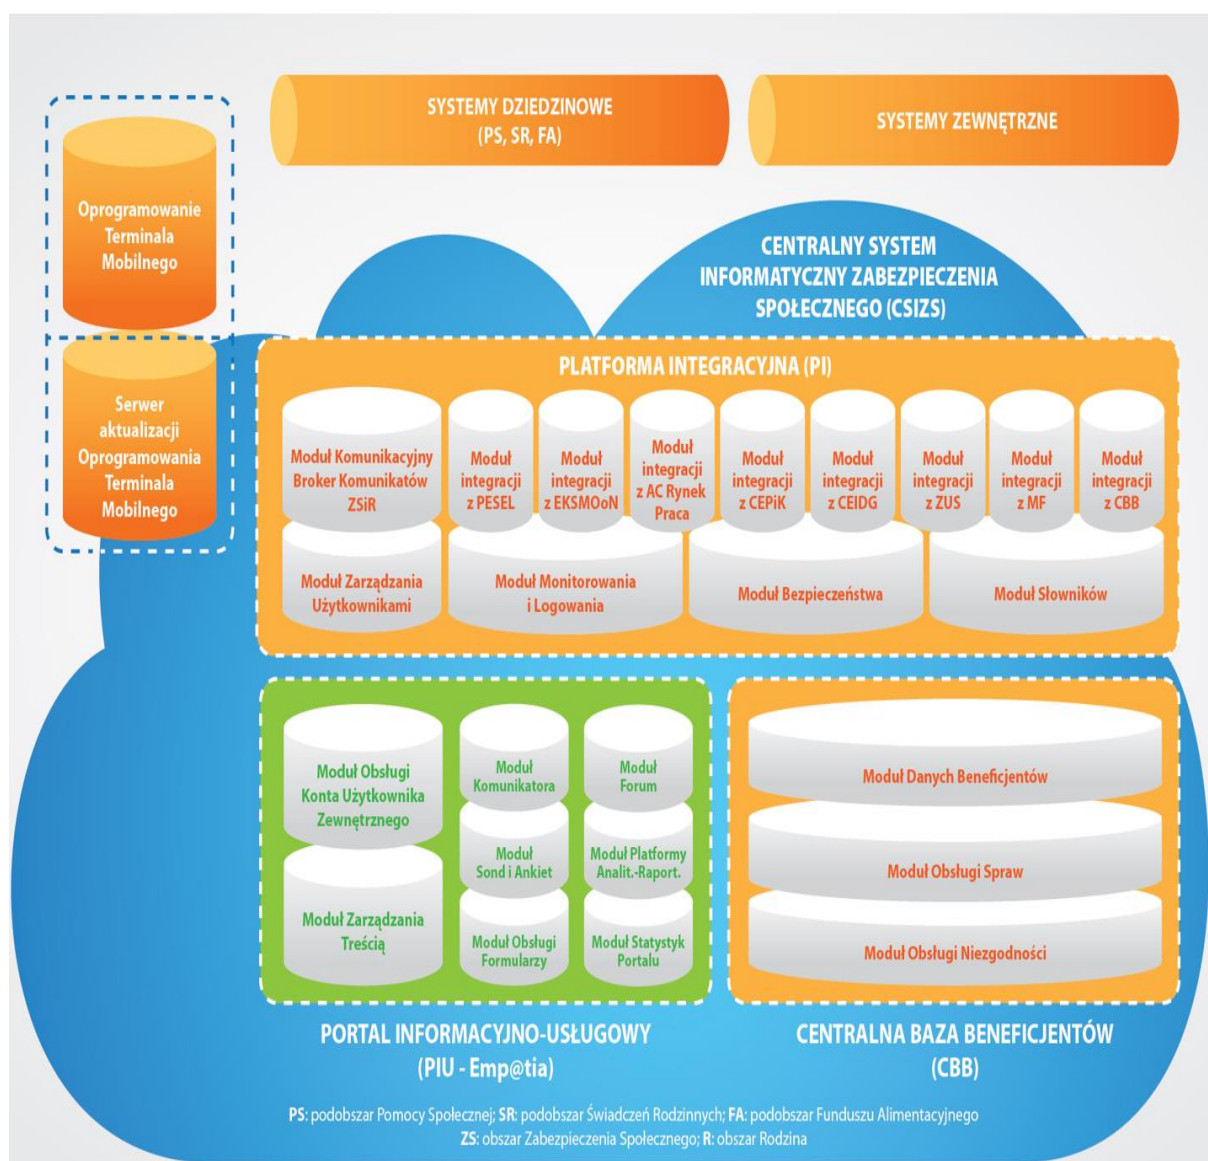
SYSTEMY DZIEDZINOWE (PS, SR, FA)

SYSTEMY ZEWNĘTRZNE

Oprogramowanie Terminala Mobilnego

Serwer aktualizacji Oprogramowania Terminala Mobilnego

CENTRALNY SYSTEM INFORMATYCZNY ZABEZPIECZENIA SPOŁECZNEGO (CSIZS)

PLATFORMA INTEGRACYJNA (PI)

Moduł Komunikacyjny Broker Komunikatów ZSiR

Moduł integracji z PESEL

Moduł integracji z EKSMOoN

Moduł integracji z AC Rynek Praca

Moduł integracji z CEPiK

Moduł integracji z CEIDG

Moduł integracji z ZUS

Moduł integracji z MF

Moduł integracji z CBB

Moduł Zarządzania Użytkownikami

Moduł Monitorowania i Logowania

Moduł Bezpieczeństwa

Moduł Słowników

Moduł Obsługi Konta Użytkownika Zewnętrznego

Moduł Komunikatora

Moduł Forum

Moduł Sond i Ankiet

Moduł Platformy Analit.-Raport.

Moduł Zarządzania Treścią

Moduł Obsługi Formularzy

Moduł Statystyk Portalu

Moduł Danych Beneficjentów

Moduł Obsługi Spraw

Moduł Obsługi Niezgodności

PORTAL INFORMACYJNO-USŁUGOWY (PIU - Emp@tia)

CENTRALNA BAZA BENEFICJENTÓW (CBB)

PS: podobszar Pomocy Społecznej; SR: podobszar Świadczeń Rodzinnych; FA: podobszar Funduszu Alimentacyjnego
ZS: obszar Zabezpieczenia Społecznego; R: obszar Rodzina